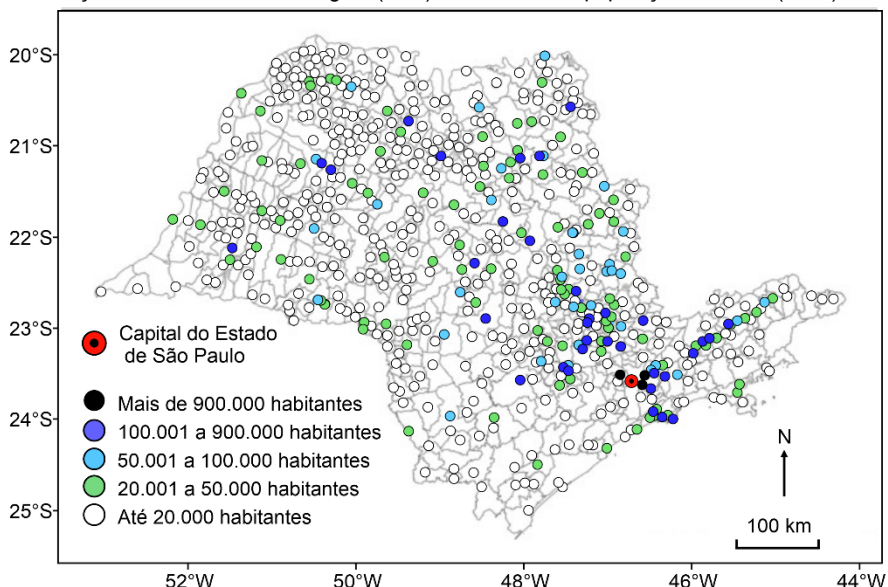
20°S
21°S
22°S
23°S
24°S
25°S

Capital do Estado de São Paulo

Mais de 900.000 habitantes
100.001 a 900.000 habitantes
50.001 a 100.000 habitantes
20.001 a 50.000 habitantes
Até 20.000 habitantes

N

100 km

52°W
50°W
48°W
46°W
44°W